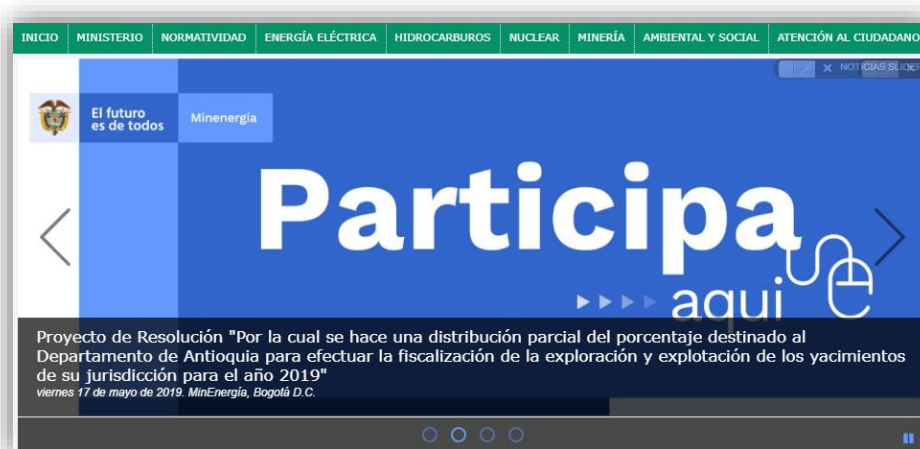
INICIO MINISTERIO NORMATIVIDAD ENERGÍA ELÉCTRICA HIDROCARBUROS NUCLEAR MINERÍA AMBIENTAL Y SOCIAL ATENCIÓN AL CIUDADANO

NOTICIAS SLIDE

El futuro es de todos

Minenergía

Participa

aqui

Proyecto de Resolución "Por la cual se hace una distribución parcial del porcentaje destinado al Departamento de Antioquia para efectuar la fiscalización de la exploración y explotación de los yacimientos de su jurisdicción para el año 2019"

viernes 17 de mayo de 2019. MinEnergía, Bogotá D.C.